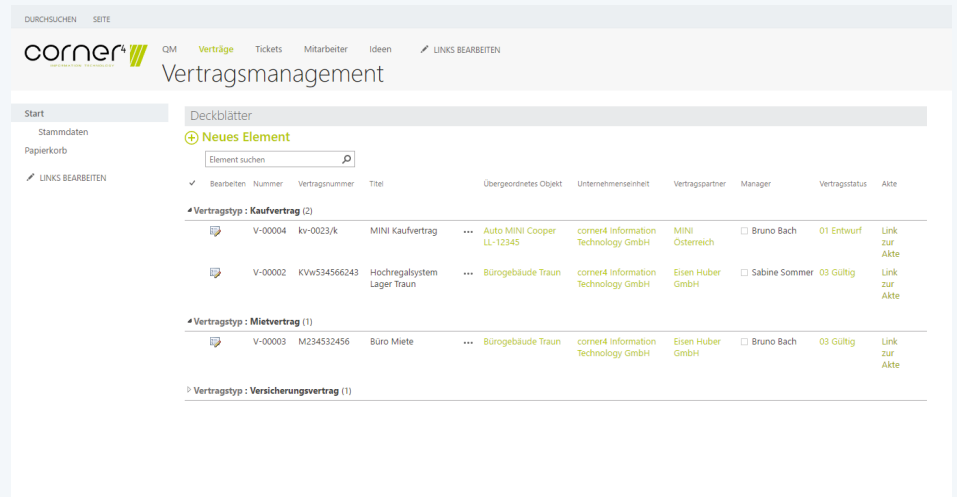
DURCHSUCHEN SEITE

corner4 INFORMATION TECHNOLOGY

QM Verträge Tickets Mitarbeiter Ideen LINKS BEARBEITEN

Vertragsmanagement

Start
Stammdaten
Papierkorb
LINKS BEARBEITEN

Deckblätter

Neues Element

Element suchen

| ✓ | Bearbeiten | Nummer | Vertragsnummer | Titel | | Übergeordnetes Objekt | Unternehmenseinheit | Vertragspartner | Manager | Vertragsstatus | Akte |
|---|---|---|---|---|---|---|---|---|---|---|---|
| Vertragstyp : Kaufvertrag (2) | | | | | | | | | | | |
| | | V-00004 | kv-0023/k | MINI Kaufvertrag | ... | Auto MINI Cooper LL-12345 | corner4 Information Technology GmbH | MINI Österreich | Bruno Bach | 01 Entwurf | Link zur Akte |
| | | V-00002 | KVw534566243 | Hochregalsystem Lager Traun | ... | Bürogebäude Traun | corner4 Information Technology GmbH | Eisen Huber GmbH | Sabine Sommer | 03 Gültig | Link zur Akte |
| Vertragstyp : Mietvertrag (1) | | | | | | | | | | | |
| | | V-00003 | M234532456 | Büro Miete | ... | Bürogebäude Traun | corner4 Information Technology GmbH | Eisen Huber GmbH | Bruno Bach | 03 Gültig | Link zur Akte |
| Vertragstyp : Versicherungsvertrag (1) | | | | | | | | | | | |